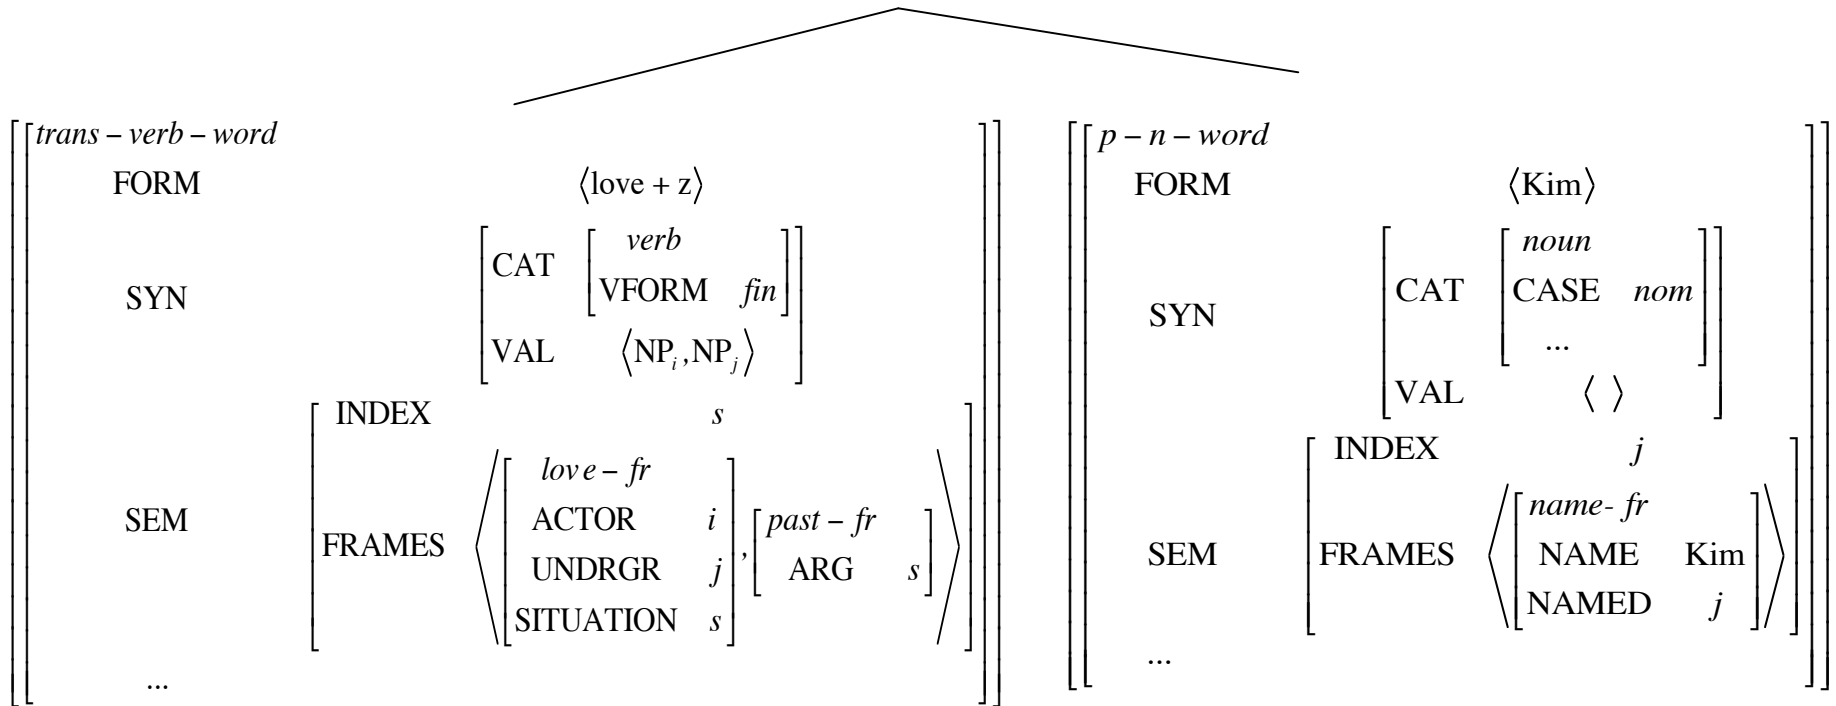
$\left[\begin{array}{ll} \textit{trans-verb-word} & \\ \text{FORM} & \langle \text{love + z} \rangle \\ \text{SYN} & \left[\begin{array}{ll} \text{CAT} & \left[\begin{array}{ll} \textit{verb} & \\ \text{VFORM} & \textit{fin} \end{array}\right] \\ \text{VAL} & \langle \text{NP}_i, \text{NP}_j \rangle \end{array}\right] \\ \text{SEM} & \left[\begin{array}{ll} \text{INDEX} & s \\ \text{FRAMES} & \left\langle \left[\begin{array}{ll} \textit{love-fr} & \\ \text{ACTOR} & i \\ \text{UNDRGR} & j \\ \text{SITUATION} & s \end{array}\right], \left[\begin{array}{ll} \textit{past-fr} & \\ \text{ARG} & s \end{array}\right] \right\rangle \end{array}\right] \\ \text{...} & \end{array}\right]$

$\left[\begin{array}{ll} \textit{p-n-word} & \\ \text{FORM} & \langle \text{Kim} \rangle \\ \text{SYN} & \left[\begin{array}{ll} \text{CAT} & \left[\begin{array}{ll} \textit{noun} & \\ \text{CASE} & \textit{nom} \\ \text{...} & \end{array}\right] \\ \text{VAL} & \langle \ \rangle \end{array}\right] \\ \text{SEM} & \left[\begin{array}{ll} \text{INDEX} & j \\ \text{FRAMES} & \left\langle \left[\begin{array}{ll} \textit{name-fr} & \\ \text{NAME} & \text{Kim} \\ \text{NAMED} & j \end{array}\right] \right\rangle \end{array}\right] \\ \text{...} & \end{array}\right]$